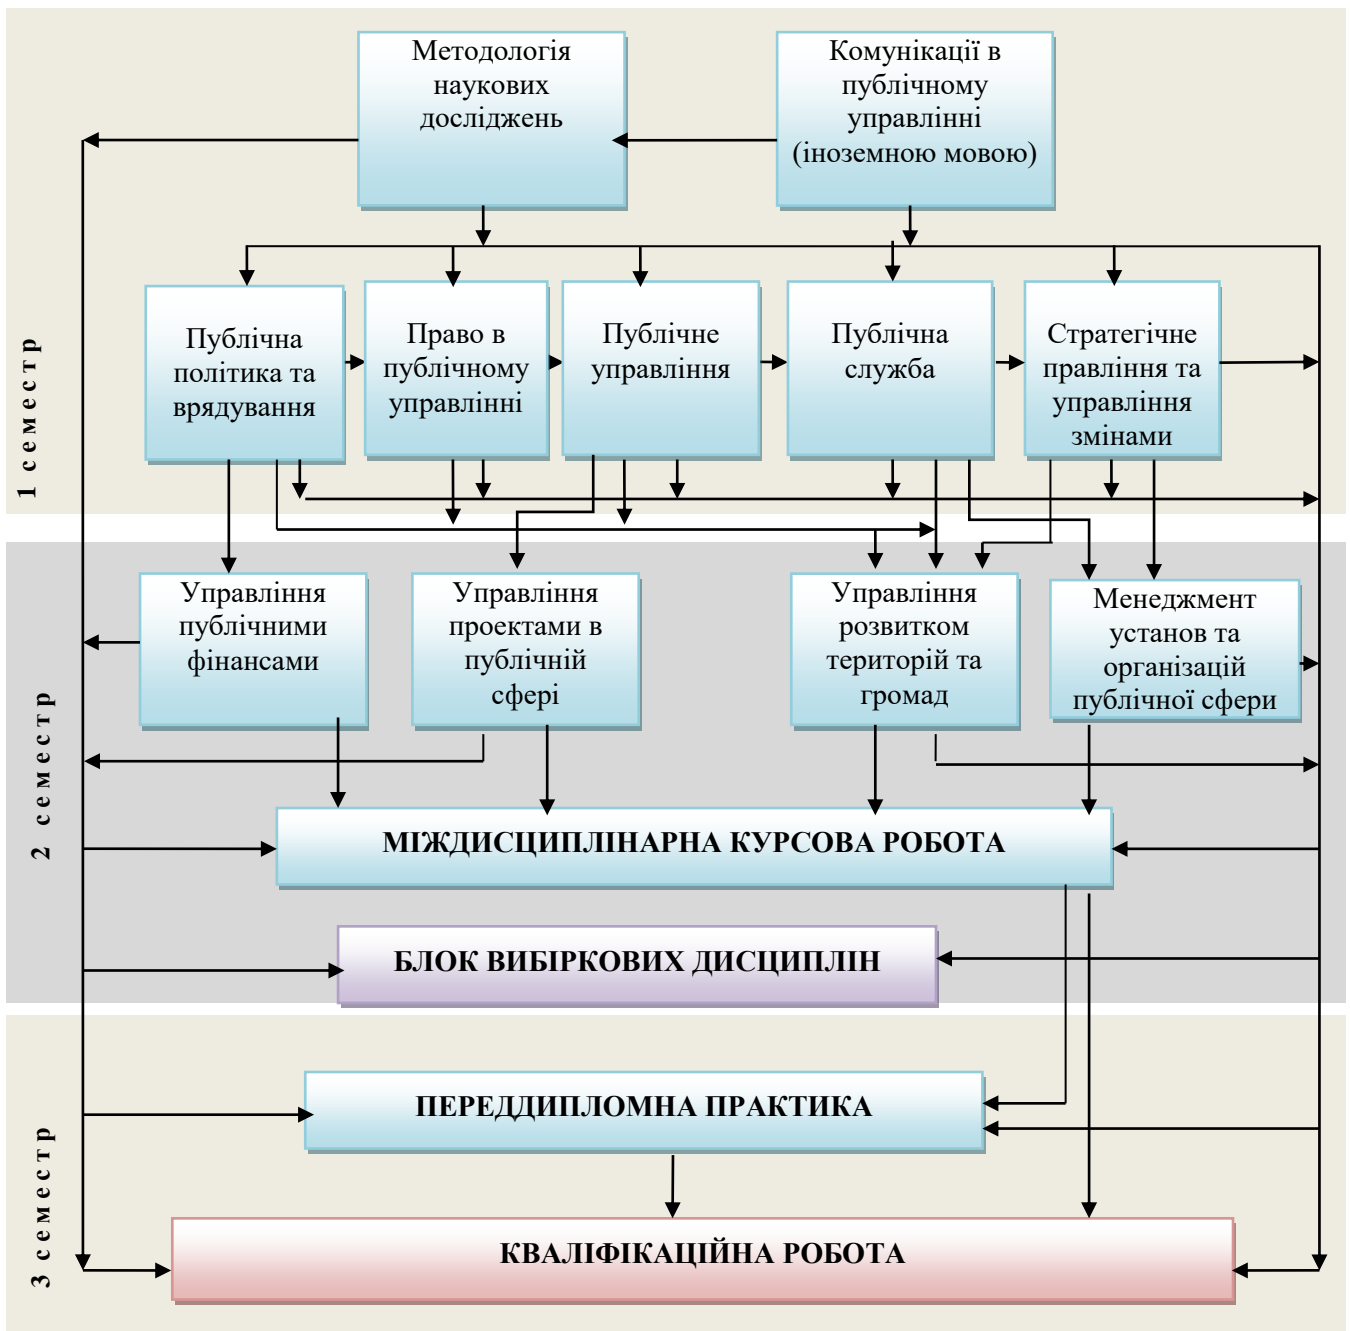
1 семестр

Методологія наукових досліджень

Комунікації в публічному управлінні (іноземною мовою)

Публічна політика та врядування

Право в публічному управлінні

Публічне управління

Публічна служба

Стратегічне правління та управління змінами

2 семестр

Управління публічними фінансами

Управління проектами в публічній сфері

Управління розвитком територій та громад

Менеджмент установ та організацій публічної сфери

МІЖДИСЦИПЛІНАРНА КУРСОВА РОБОТА

БЛОК ВИБІРКОВИХ ДИСЦИПЛІН

3 семестр

ПЕРЕДДИПЛОМНА ПРАКТИКА

КВАЛІФІКАЦІЙНА РОБОТА